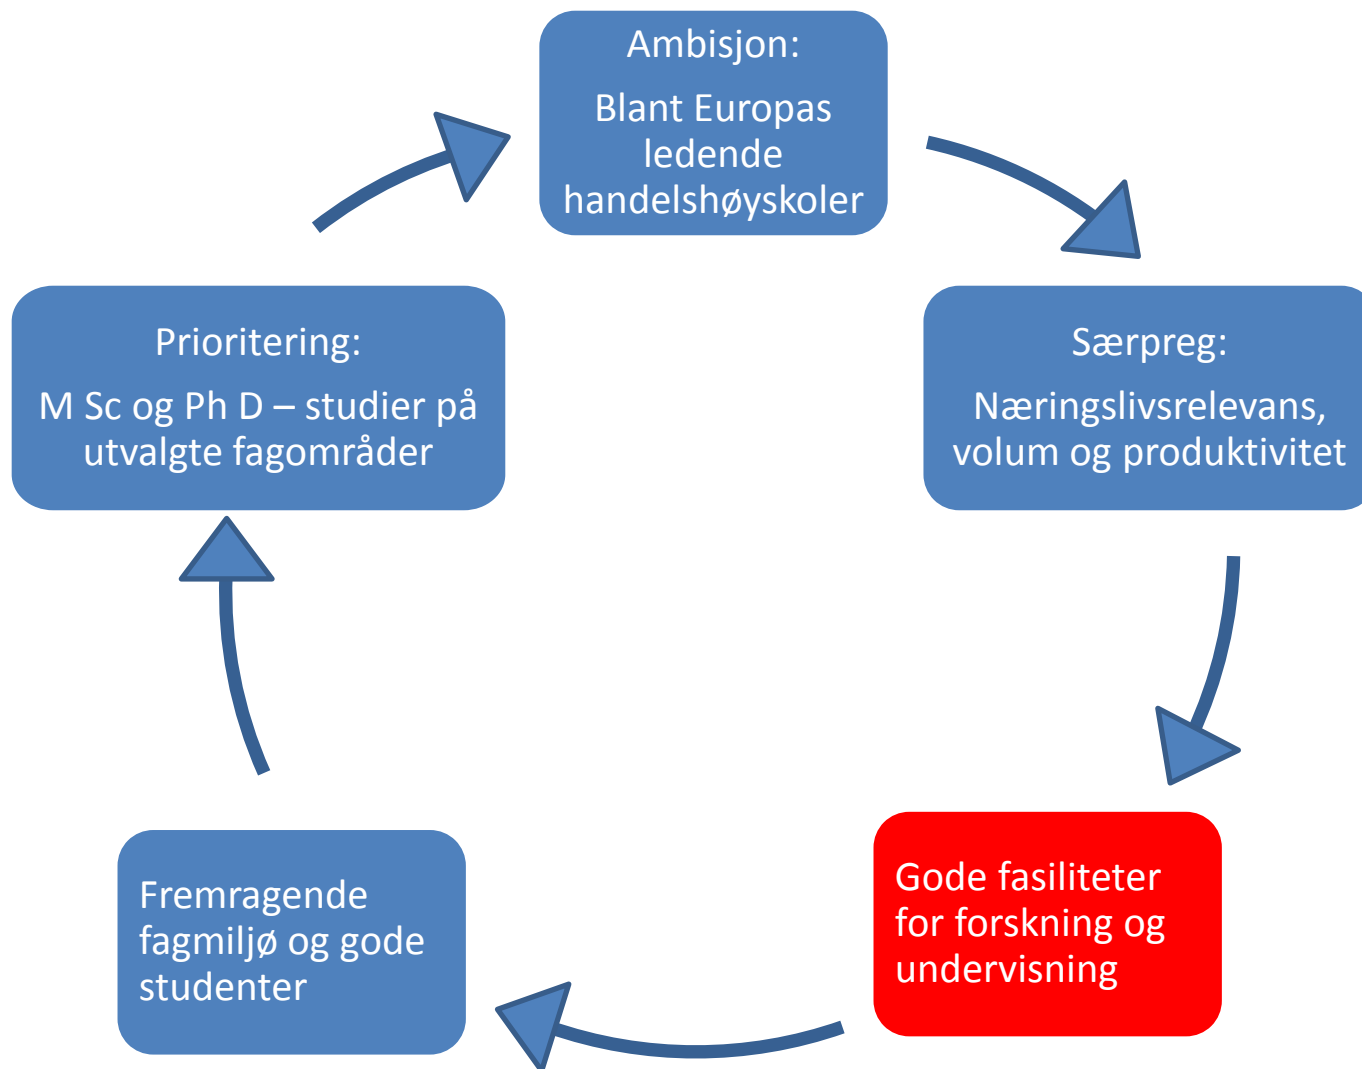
Ambisjon:

Blant Europas ledende handelshøyskoler

Særpreg:

Næringslivsrelevans, volum og produktivitet

Gode fasiliteter for forskning og undervisning

Fremragende fagmiljø og gode studenter

Prioritering:

M Sc og Ph D – studier på utvalgte fagområder